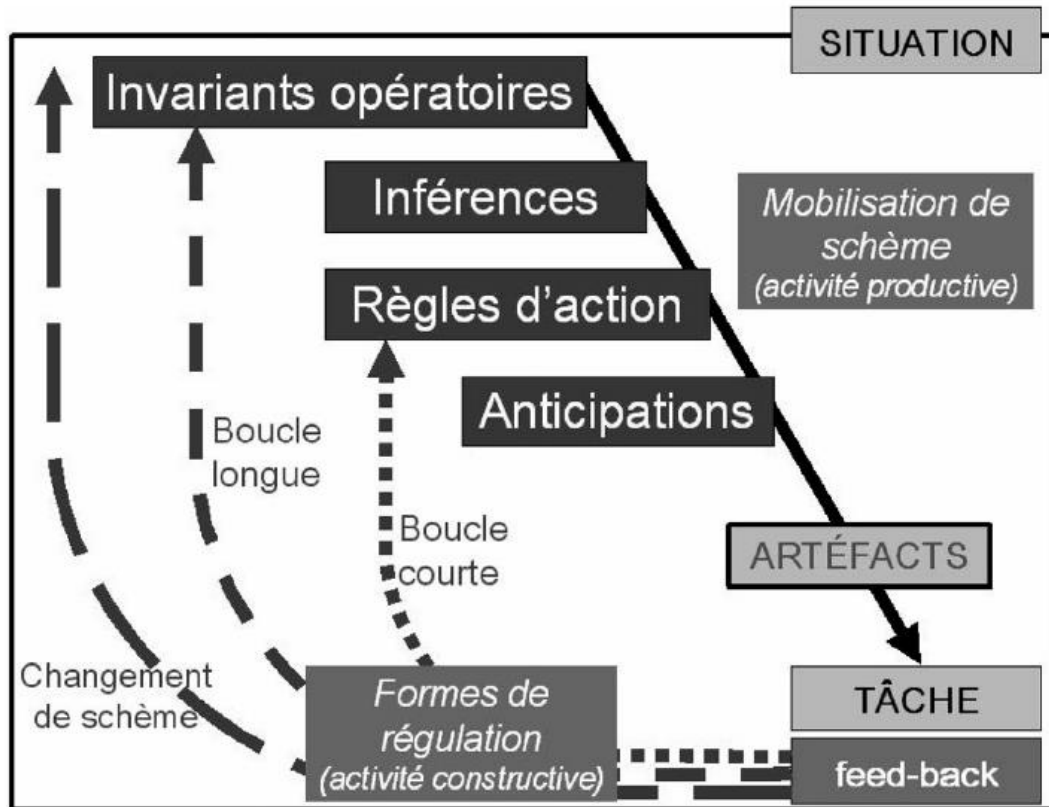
SITUATION

Invariants opératoires

Inférences

Mobilisation de schème (activité productive)

Règles d'action

Anticipations

Boucle longue

Boucle courte

ARTÉFACTS

Changement de schème

Formes de régulation (activité constructive)

TÂCHE

feed-back